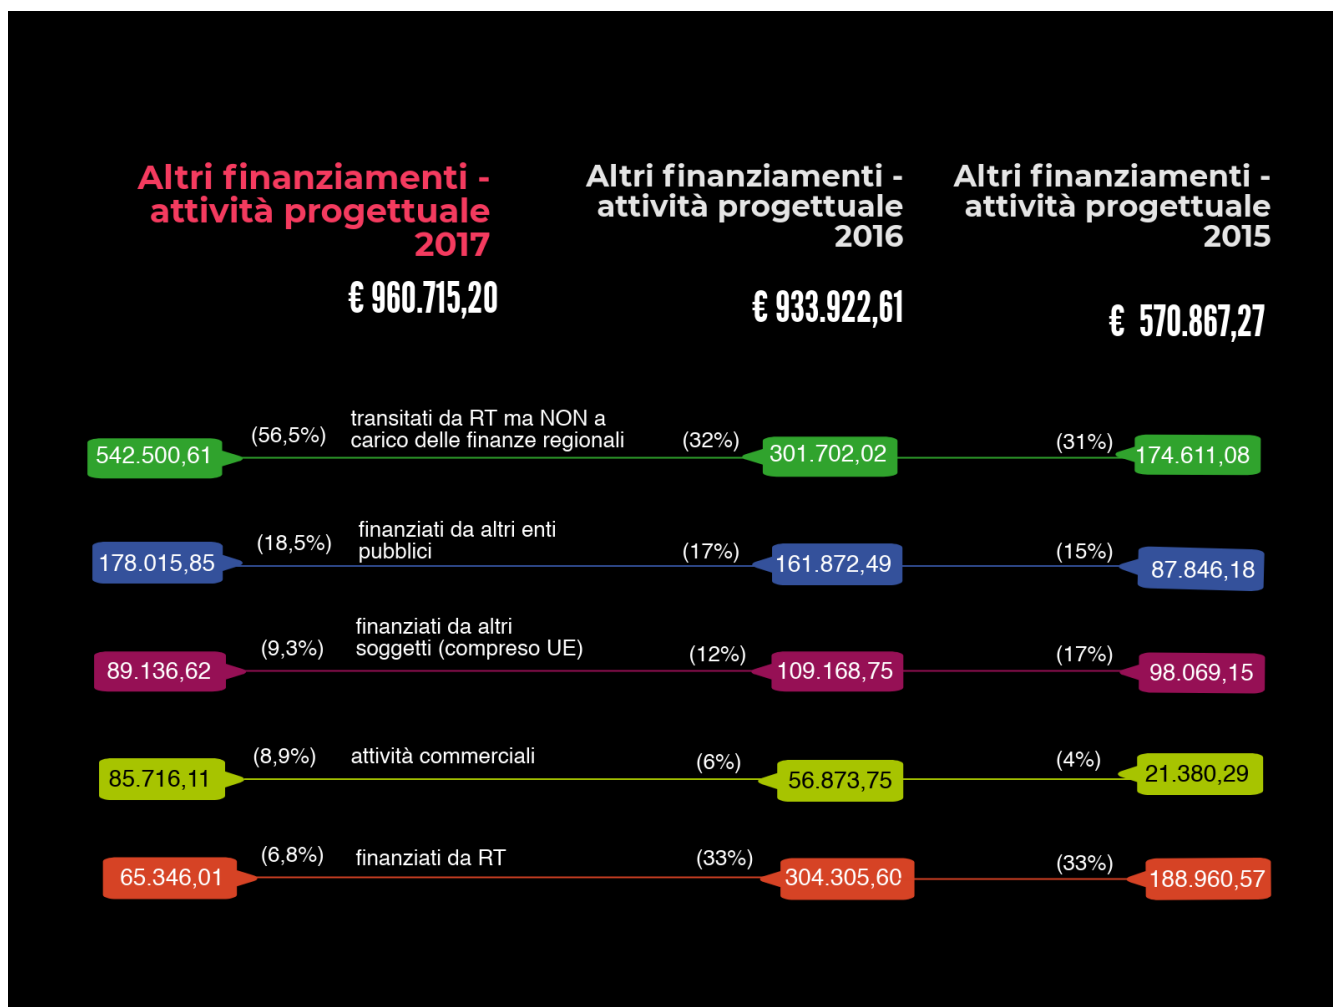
Altri finanziamenti - attività progettuale 2017

€ 960.715,20

Altri finanziamenti - attività progettuale 2016

€ 933.922,61

Altri finanziamenti - attività progettuale 2015

€ 570.867,27

542.500,61 (56,5%) transitati da RT ma NON a carico delle finanze regionali (32%) 301.702,02 (31%) 174.611,08

178.015,85 (18,5%) finanziati da altri enti pubblici (17%) 161.872,49 (15%) 87.846,18

89.136,62 (9,3%) finanziati da altri soggetti (compreso UE) (12%) 109.168,75 (17%) 98.069,15

85.716,11 (8,9%) attività commerciali (6%) 56.873,75 (4%) 21.380,29

65.346,01 (6,8%) finanziati da RT (33%) 304.305,60 (33%) 188.960,57